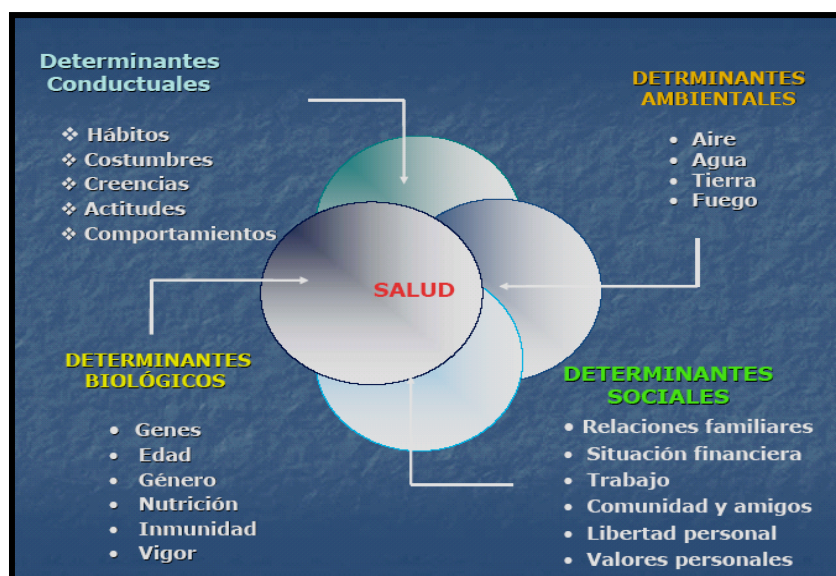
Determinantes Conductuales

❖ Hábitos
❖ Costumbres
❖ Creencias
❖ Actitudes
❖ Comportamientos

DETRMINANTES AMBIENTALES

• Aire
• Agua
• Tierra
• Fuego

SALUD

DETERMINANTES BIOLÓGICOS

• Genes
• Edad
• Género
• Nutrición
• Inmunidad
• Vigor

DETERMINANTES SOCIALES

• Relaciones familiares
• Situación financiera
• Trabajo
• Comunidad y amigos
• Libertad personal
• Valores personales